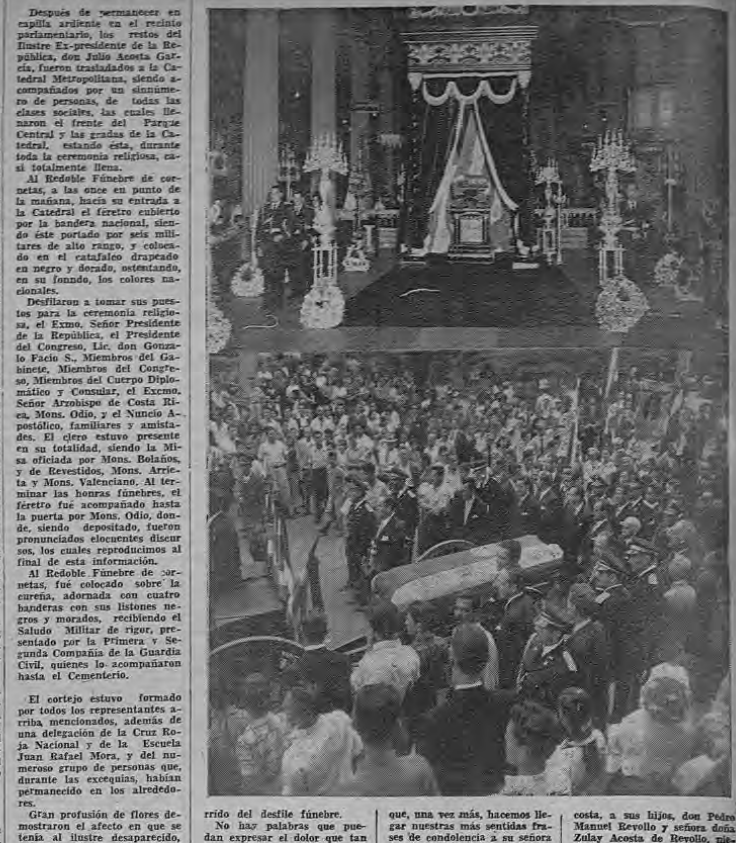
Después de permanecer en capilla ardiente en el recinto parlamentario, los restos del Ilustre Ex-presidente de la República, don Julio Acosta García, fueron trasladados a la Catedral Metropolitana, siendo acompañados por un sinnúmero de personas, de todas las clases sociales, las cuales llenaron el Parque Central y las gradas de la Catedral, estando ésta, durante toda la ceremonia religiosa, casi totalmente llena.

Al Redoble Fúnebre de cornetas, a las once en punto de la mañana, hacía su entrada a la Catedral el féretro cubierto por la bandera nacional, siendo éste portado por seis militares de alto rango, y colocado en el catafalco drapeado en negro y dorado, ostentando, en su fonndo, los colores nacionales.

Desfilaron a tomar sus puestos para la ceremonia religiosa, el Exmo. Señor Presidente de la República, el Presidente del Congreso, Lic. don Gonzalo Facio S., Miembros del Gabinete, Miembros del Congreso, Miembros del Cuerpo Diplomático y Consular, el Excmo. Señor Arzobispo de Costa Rica, Mons. Odio, y el Nuncio Apostólico, familiares y amistades. El clero estuvo presente en su totalidad, siendo la Misa oficiada por Mons. Bolaños, y de Revestidos, Mons. Arrieta y Mons. Valenciano. Al terminar las honras fúnebres, el féretro fué acompañado hasta la puerta por Mons. Odio, donde, siendo depositado, fueron pronunciados elocuentes discursos, los cuales reproducimos al final de esta información.

Al Redoble Fúnebre de cornetas, fué colocado sobre la cureña, adornada con cuatro banderas con sus listones negros y morados, recibiendo el Saludo Militar de rigor, presentado por la Primera y Segunda Compañía de la Guardia Civil, quienes lo acompañaron hasta el Cementerio.

El cortejo estuvo formado por todos los representantes arriba mencionados, además de una delegación de la Cruz Roja Nacional y de la Escuela Juan Rafael Mora, y del numeroso grupo de personas que, durante las exequias, habían permanecido en los alrededores.

Gran profusión de flores demostraron el afecto en que se tenía al ilustre desaparecido,

rrido del desfile fúnebre.
No hay palabras que puedan expresar el dolor que tan

que, una vez más, hacemos llegar nuestras más sentidas frases de condolencia a su señora

costa, a sus hijos, don Pedro Manuel Revollo y señora doña Zulay Acosta de Revollo, nie-